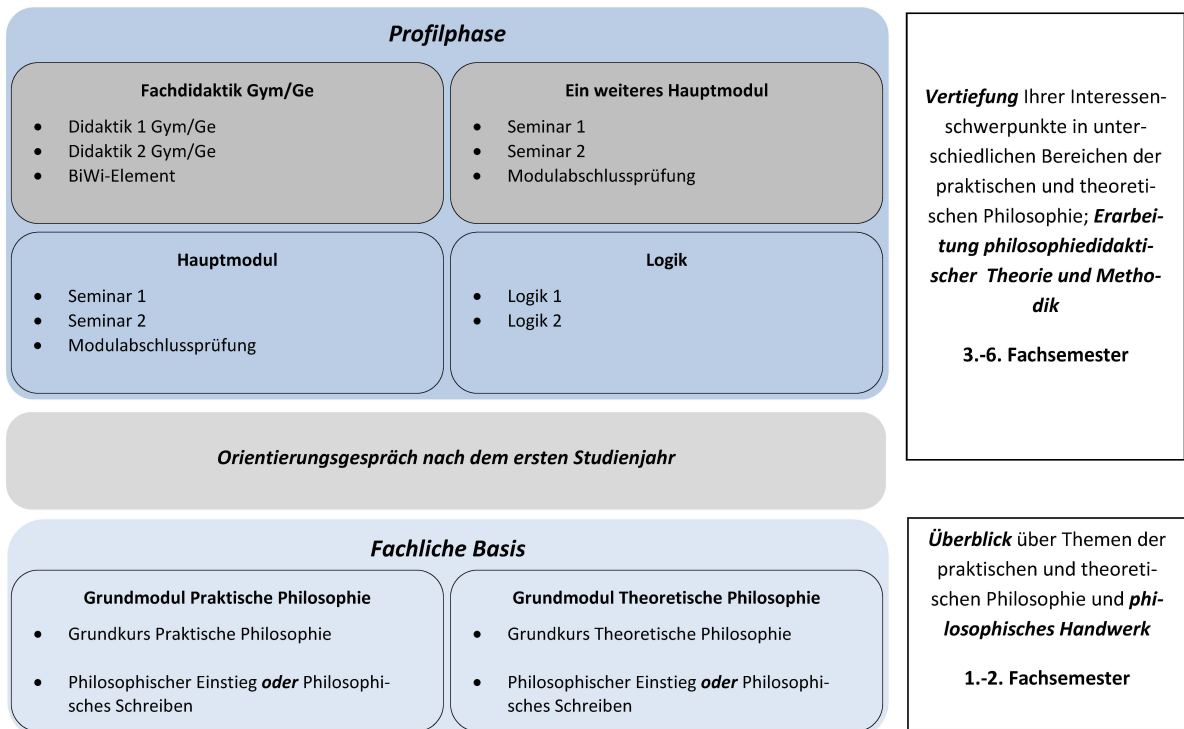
**Profilphase**

**Fachdidaktik Gym/Ge**
- Didaktik 1 Gym/Ge
- Didaktik 2 Gym/Ge
- BiWi-Element

**Ein weiteres Hauptmodul**
- Seminar 1
- Seminar 2
- Modulabschlussprüfung

**Hauptmodul**
- Seminar 1
- Seminar 2
- Modulabschlussprüfung

**Logik**
- Logik 1
- Logik 2

**Vertiefung** Ihrer Interessenschwerpunkte in unterschiedlichen Bereichen der praktischen und theoretischen Philosophie; **Erarbeitung philosophiedidaktischer Theorie und Methodik**

**3.-6. Fachsemester**

*Orientierungsgespräch nach dem ersten Studienjahr*

**Fachliche Basis**

**Grundmodul Praktische Philosophie**
- Grundkurs Praktische Philosophie
- Philosophischer Einstieg **oder** Philosophisches Schreiben

**Grundmodul Theoretische Philosophie**
- Grundkurs Theoretische Philosophie
- Philosophischer Einstieg **oder** Philosophisches Schreiben

**Überblick** über Themen der praktischen und theoretischen Philosophie und **philosophisches Handwerk**

**1.-2. Fachsemester**